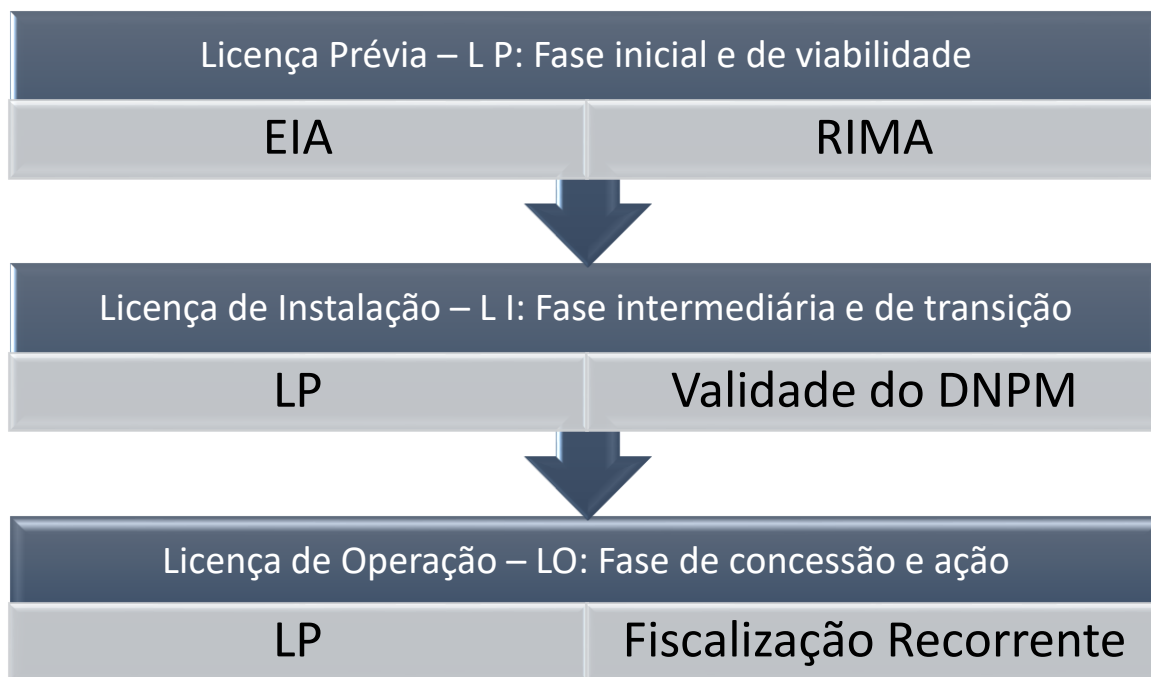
Licença Prévia – L P: Fase inicial e de viabilidade

EIA

RIMA

Licença de Instalação – L I: Fase intermediária e de transição

LP

Validade do DNPM

Licença de Operação – LO: Fase de concessão e ação

LP

Fiscalização Recorrente